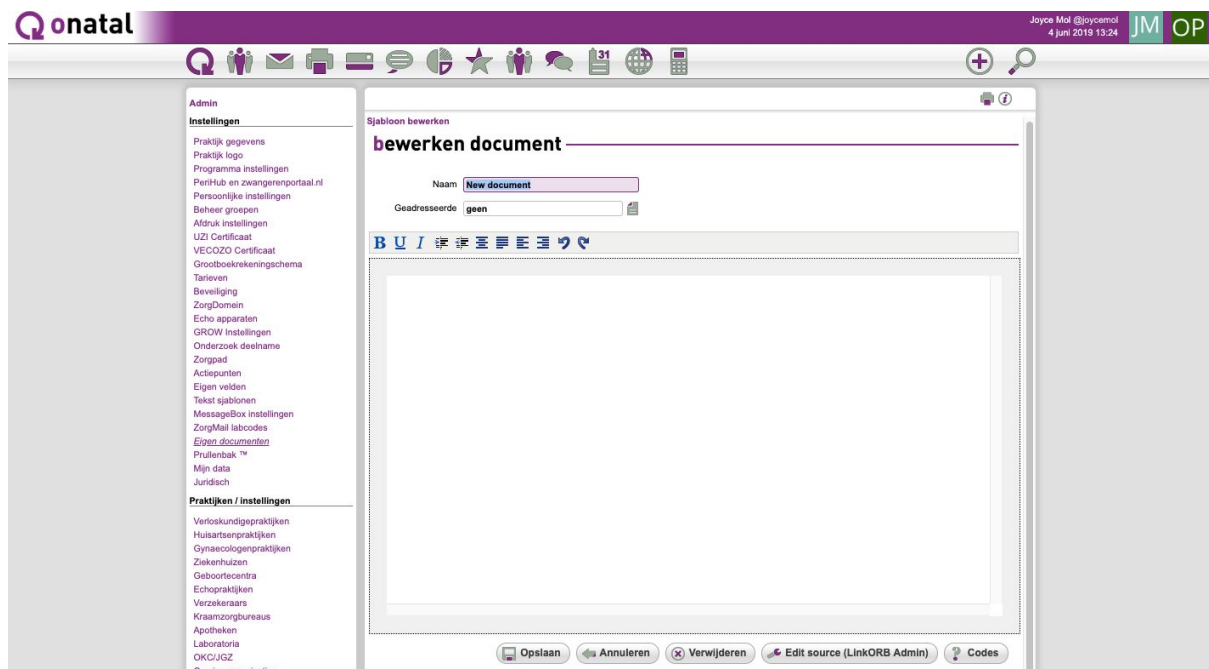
onatal

Joyce Mol @joycemol
4 juni 2019 13:24

JM OP

Admin

Instellingen

Praktijk gegevens
Praktijk logo
Programma instellingen
PeriHub en zwangerenportaal.nl
Persoonlijke instellingen
Beheer groepen
Afdruk instellingen
UZI Certificaat
VECOZO Certificaat
Grootboekrekeningschema
Tarieven
Beveiliging
ZorgDomein
Echo apparaten
GROW Instellingen
Onderzoek deelname
Zorgpad
Actiepunten
Eigen velden
Tekst sjablonen
MessageBox instellingen
ZorgMail labcodes
Eigen documenten
Prullenbak ™
Mijn data
Juridisch

Praktijken / instellingen

Verloskundigepraktijken
Huisartsenpraktijken
Gynaecologenpraktijken
Ziekenhuizen
Geboortecentra
Echopraktijken
Verzekeraars
Kraamzorgbureaus
Apotheken
Laboratoria
OKC/JGZ

Sjabloon bewerken

bewerken document

Naam New document

Geadresseerde geen

B U I

Opslaan Annuleren Verwijderen Edit source (LinkORB Admin) Codes